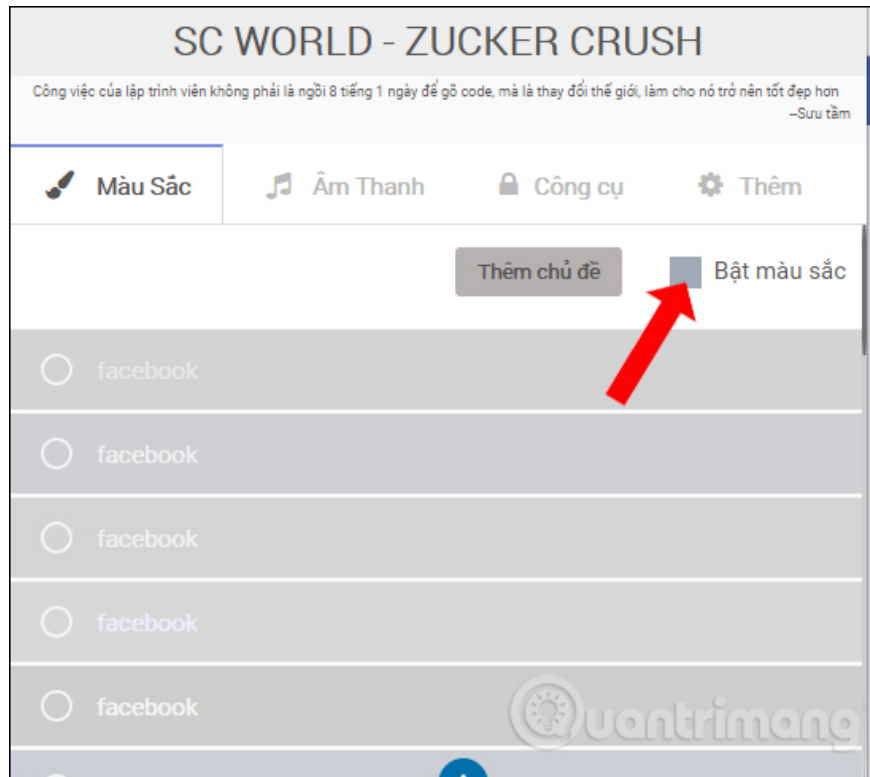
SC WORLD - ZUCKER CRUSH

Công việc của lập trình viên không phải là ngồi 8 tiếng 1 ngày để gõ code, mà là thay đổi thế giới, làm cho nó trở nên tốt đẹp hơn
–Sưu tầm

Màu Sắc
Âm Thanh
Công cụ
Thêm

Thêm chủ đề
Bật màu sắc

facebook
facebook
facebook
facebook
facebook

Quantrimang